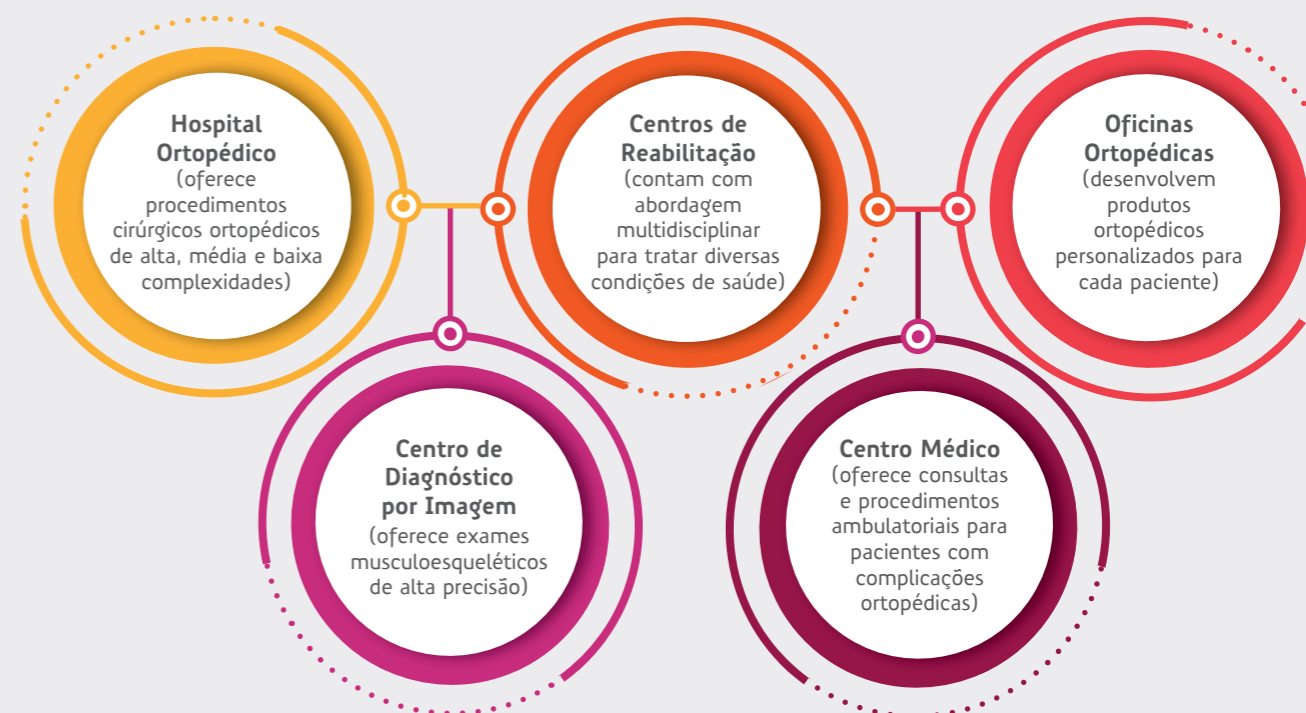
Hospital Ortopédico (oferece procedimentos cirúrgicos ortopédicos de alta, média e baixa complexidades)

Centros de Reabilitação (contam com abordagem multidisciplinar para tratar diversas condições de saúde)

Oficinas Ortopédicas (desenvolvem produtos ortopédicos personalizados para cada paciente)

Centro de Diagnóstico por Imagem (oferece exames musculoesqueléticos de alta precisão)

Centro Médico (oferece consultas e procedimentos ambulatoriais para pacientes com complicações ortopédicas)